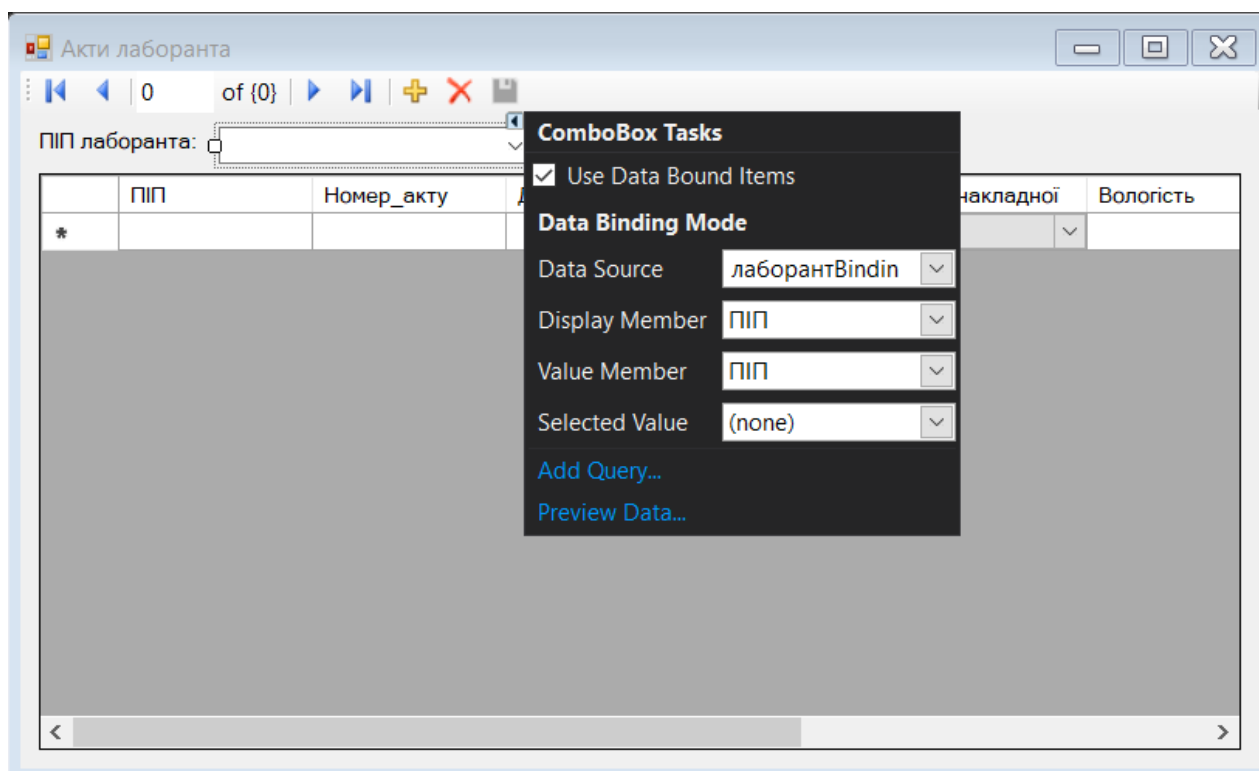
Акти лаборанта

0 of {0}

ПІП лаборанта:

| | ПІП | Номер_акту | Д | накладної | Вологість |
|---|---|---|---|---|---|
| * | | | | | |

ComboBox Tasks

Use Data Bound Items

Data Binding Mode

Data Source лаборантBindin

Display Member ПІП

Value Member ПІП

Selected Value (none)

Add Query...

Preview Data...